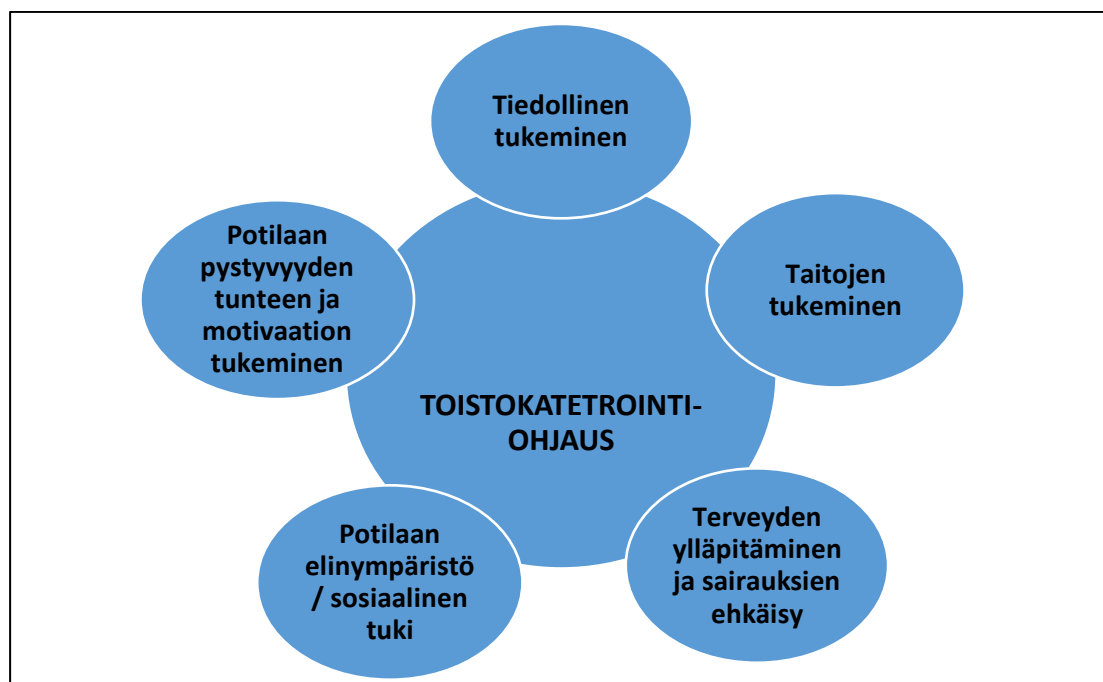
Tiedollinen tukeminen

Taitojen tukeminen

Terveyden ylläpitäminen ja sairauksien ehkäisy

Potilaan elinympäristö / sosiaalinen tuki

Potilaan pystyvyyden tunteen ja motivaation tukeminen

TOISTOKATETROINTI-OHJAUS